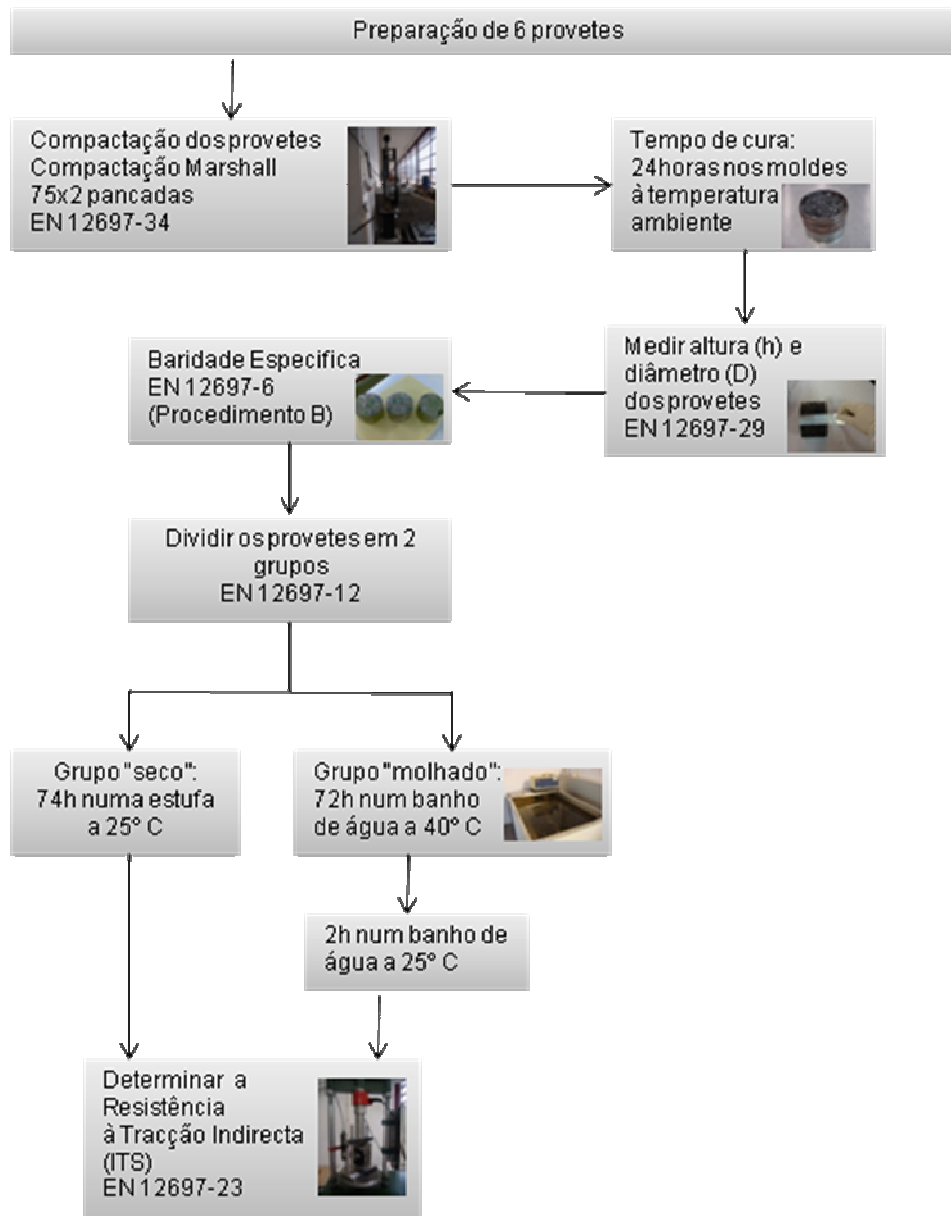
Preparação de 6 provetes

Compactação dos provetes
Compactação Marshall
75x2 pancadas
EN 12697-34

Tempo de cura:
24horas nos moldes
à temperatura
ambiente

Medir altura (h) e
diâmetro (D)
dos provetes
EN 12697-29

Baridade Especifica
EN 12697-6
(Procedimento B)

Dividir os provetes em 2
grupos
EN 12697-12

Grupo "seco":
74h numa estufa
a 25° C

Grupo "molhado":
72h num banho
de água a 40° C

2h num banho de
água a 25° C

Determinar a
Resistência
à Tracção Indirecta
(ITS)
EN 12697-23